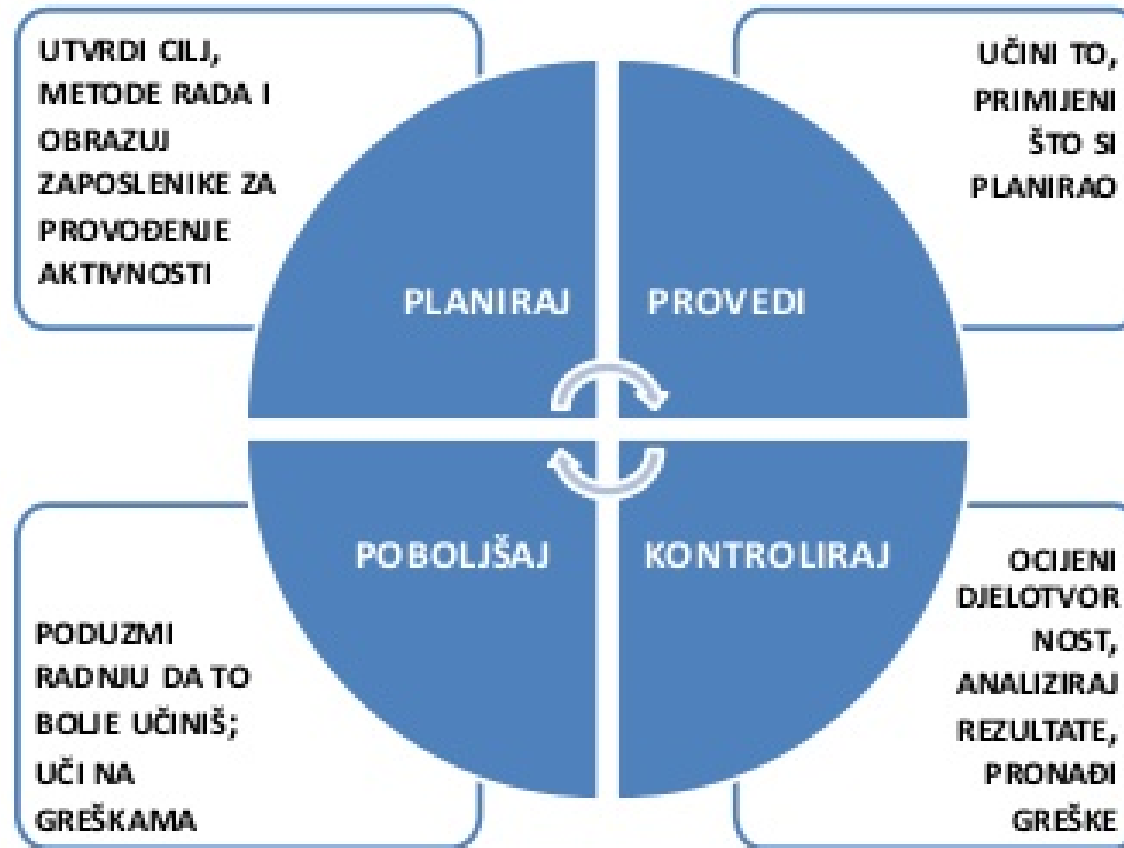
UTVRDI CILJ, METODE RADA I OBRAZUJ ZAPOSLENIKE ZA PROVOĐENJE AKTIVNOSTI

UČINI TO, PRIMIJENI ŠTO SI PLANIRAO

PLANIRAJ

PROVEDI

POBOLJŠAJ

KONTROLIRAJ

PODUZMI RADNJU DA TO BOLJE UČINIŠ; UČI NA GREŠKAMA

OCIJENI DJELOTVOR NOST, ANALIZIRAJ REZULTATE, PRONAĐI GREŠKE